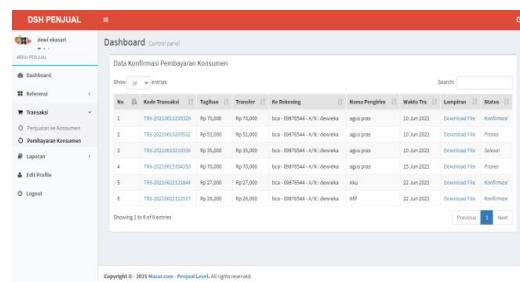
DSH PENJUAL ≡

dewi ekasari

MENU PENJUAL

Dashboard

Referensi

Transaksi

Penjualan ke Konsumen

Pembayaran Konsumen

Laporan

Edit Profile

Logout

Dashboard Control panel

Data Konfirmasi Pembayaran Konsumen

Show 10 entries

Search:

| No | Kode Transaksi | Tagihan | Transfer | Ke Rekening | Nama Pengirim | Waktu Trx | Lampiran | Status |
|---|---|---|---|---|---|---|---|---|
| 1 | TRX-20210610200326 | Rp 70,000 | Rp 70,000 | bca - 09876544 - A/N : dewieka | agus pras | 10 Jun 2021 | Download File | Konfirmasi |
| 2 | TRX-20210610200532 | Rp 51,000 | Rp 51,000 | bca - 09876544 - A/N : dewieka | agus pras | 10 Jun 2021 | Download File | Proses |
| 3 | TRX-20210610210304 | Rp 35,000 | Rp 35,000 | bca - 09876544 - A/N : dewieka | agus pras | 10 Jun 2021 | Download File | Selesai |
| 4 | TRX-20210615104250 | Rp 70,000 | Rp 70,000 | bca - 09876544 - A/N : dewieka | agus pras | 15 Jun 2021 | Download File | Proses |
| 5 | TRX-20210622121844 | Rp 27,000 | Rp 27,000 | bca - 09876544 - A/N : dewieka | Aku | 22 Jun 2021 | Download File | Konfirmasi |
| 6 | TRX-20210622122537 | Rp 26,000 | Rp 26,000 | bca - 09876544 - A/N : dewieka | Afif | 22 Jun 2021 | Download File | Konfirmasi |

Showing 1 to 6 of 6 entries

Previous 1 Next

Copyright © - 2021 Masar.com - Penjual Level. All rights reserved.